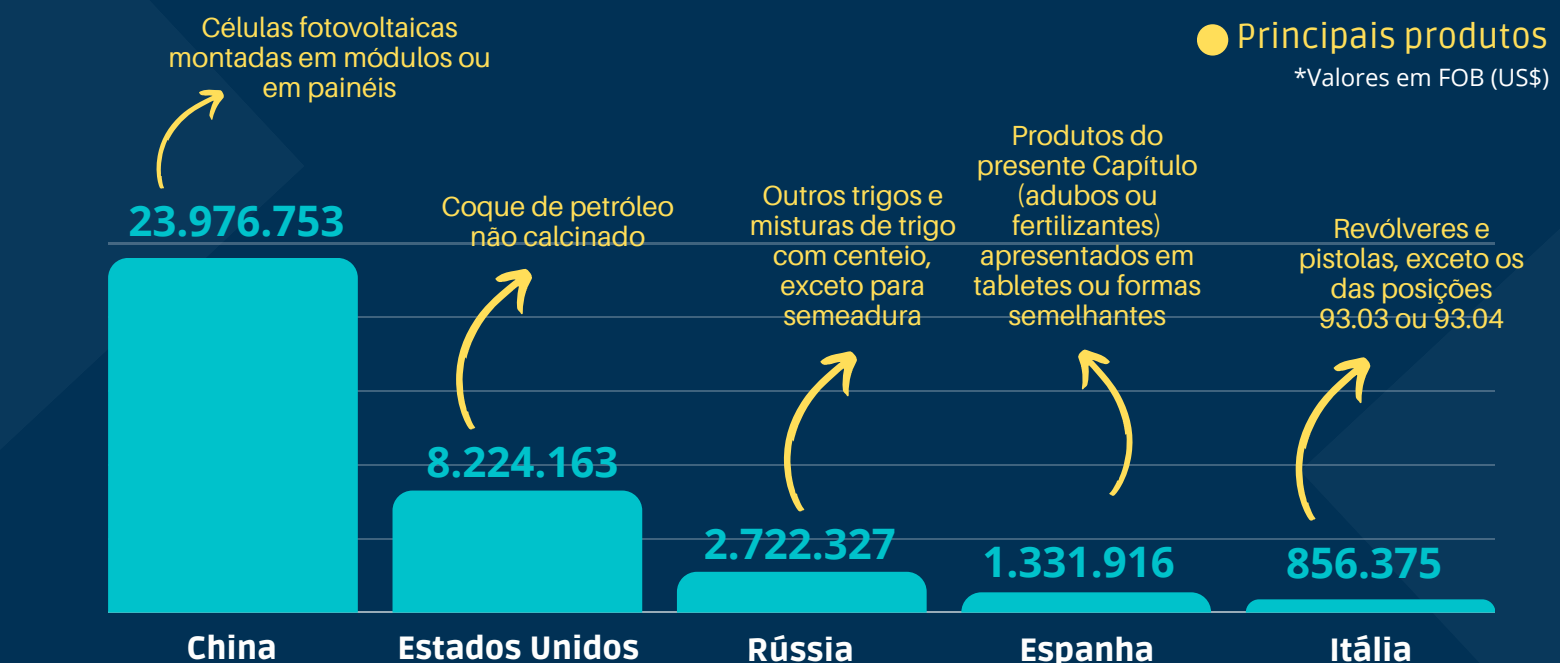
Células fotovoltaicas montadas em módulos ou em painéis

● Principais produtos
*Valores em FOB (US$)

23.976.753

Coque de petróleo não calcinado

Outros trigos e misturas de trigo com centeio, exceto para semeadura

Produtos do presente Capítulo (adubos ou fertilizantes) apresentados em tabletes ou formas semelhantes

Revólveres e pistolas, exceto os das posições 93.03 ou 93.04

8.224.163

2.722.327

1.331.916

856.375

China

Estados Unidos

Rússia

Espanha

Itália